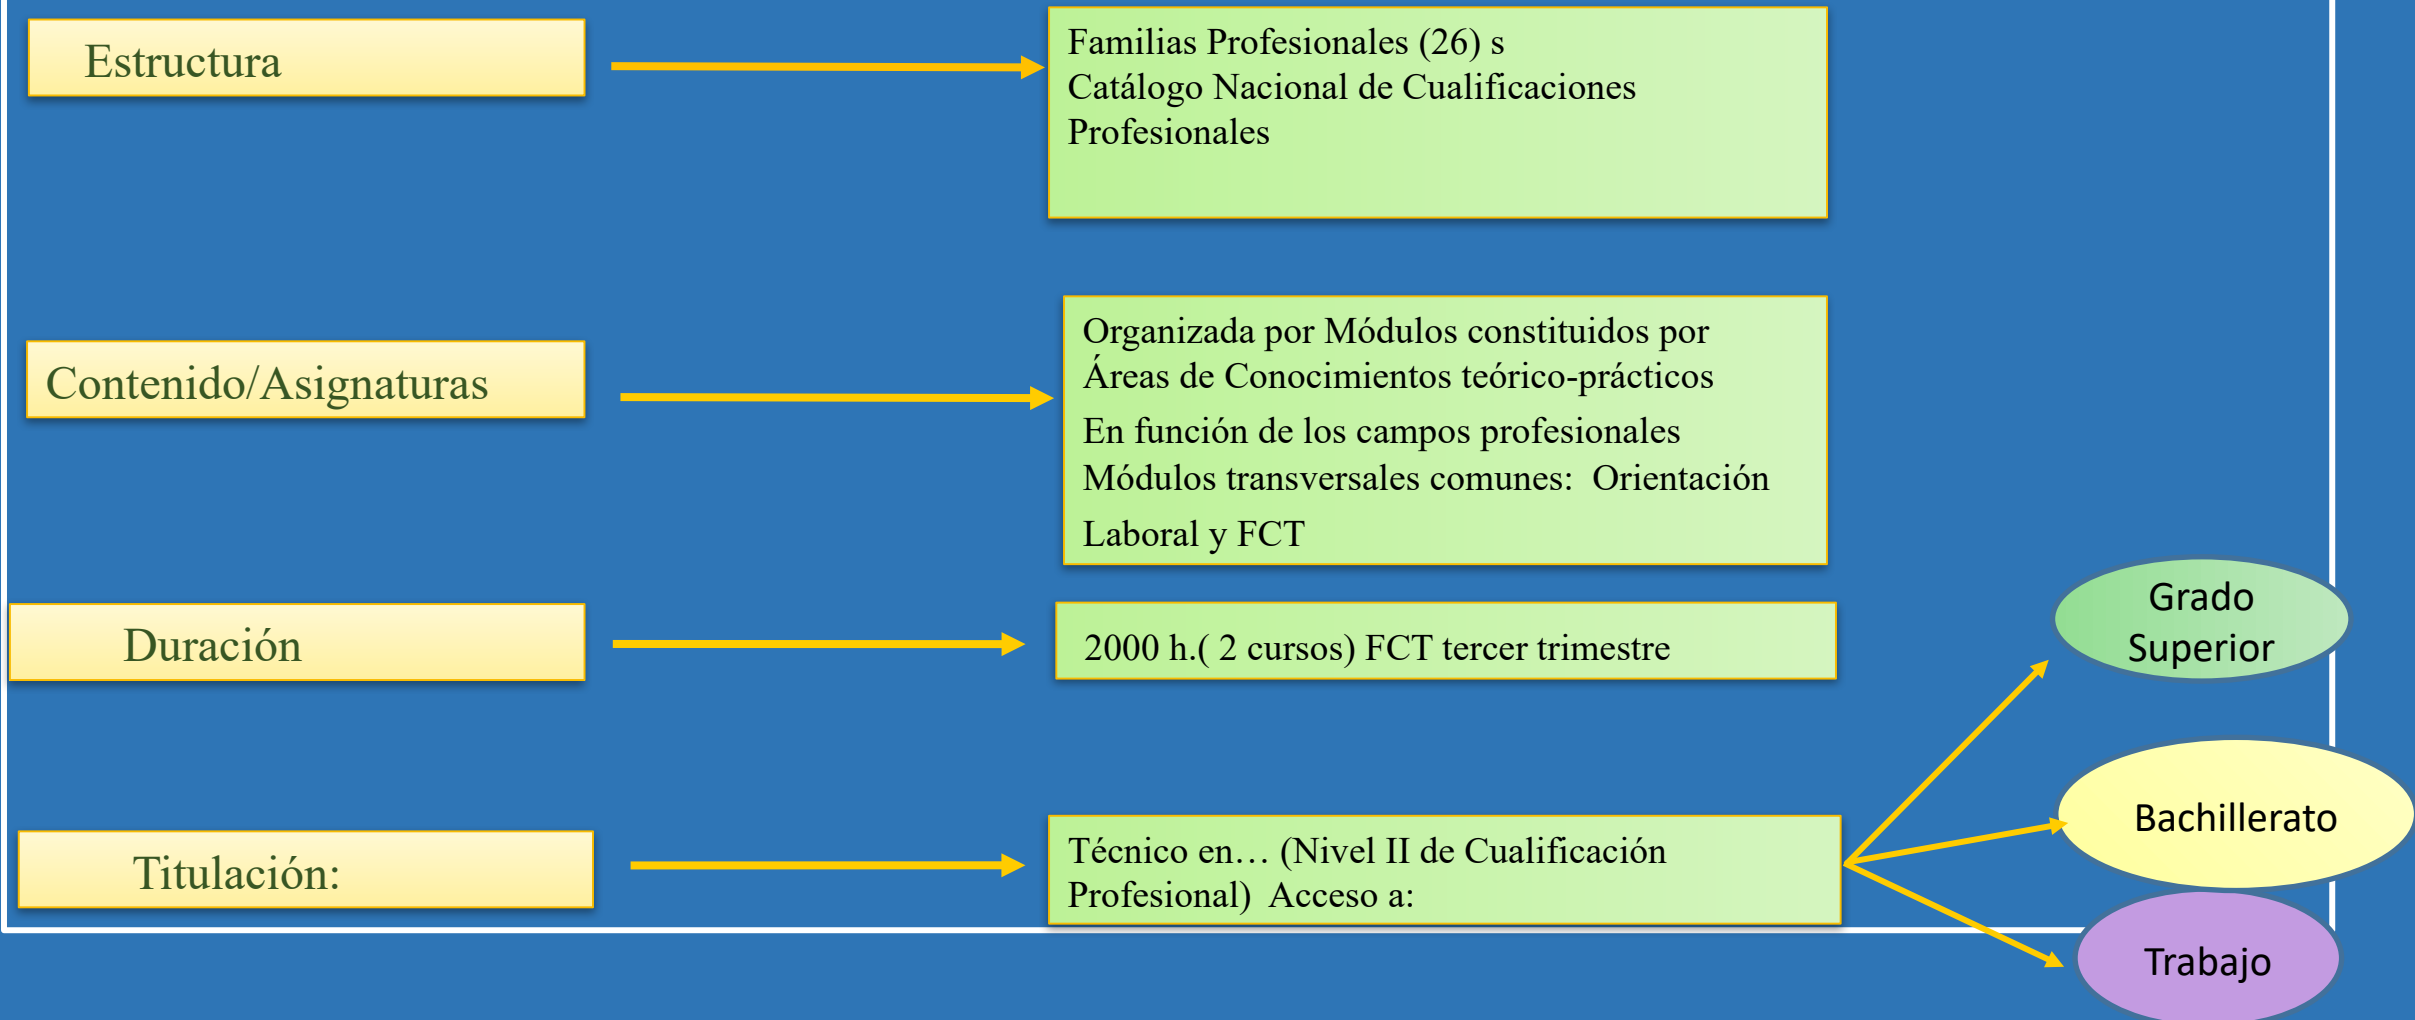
Estructura

Familias Profesionales (26) s
Catálogo Nacional de Cualificaciones Profesionales

Contenido/Asignaturas

Organizada por Módulos constituidos por Áreas de Conocimientos teórico-prácticos
En función de los campos profesionales
Módulos transversales comunes: Orientación Laboral y FCT

Duración

2000 h.( 2 cursos) FCT tercer trimestre

Titulación:

Técnico en… (Nivel II de Cualificación Profesional) Acceso a:

Grado Superior

Bachillerato

Trabajo